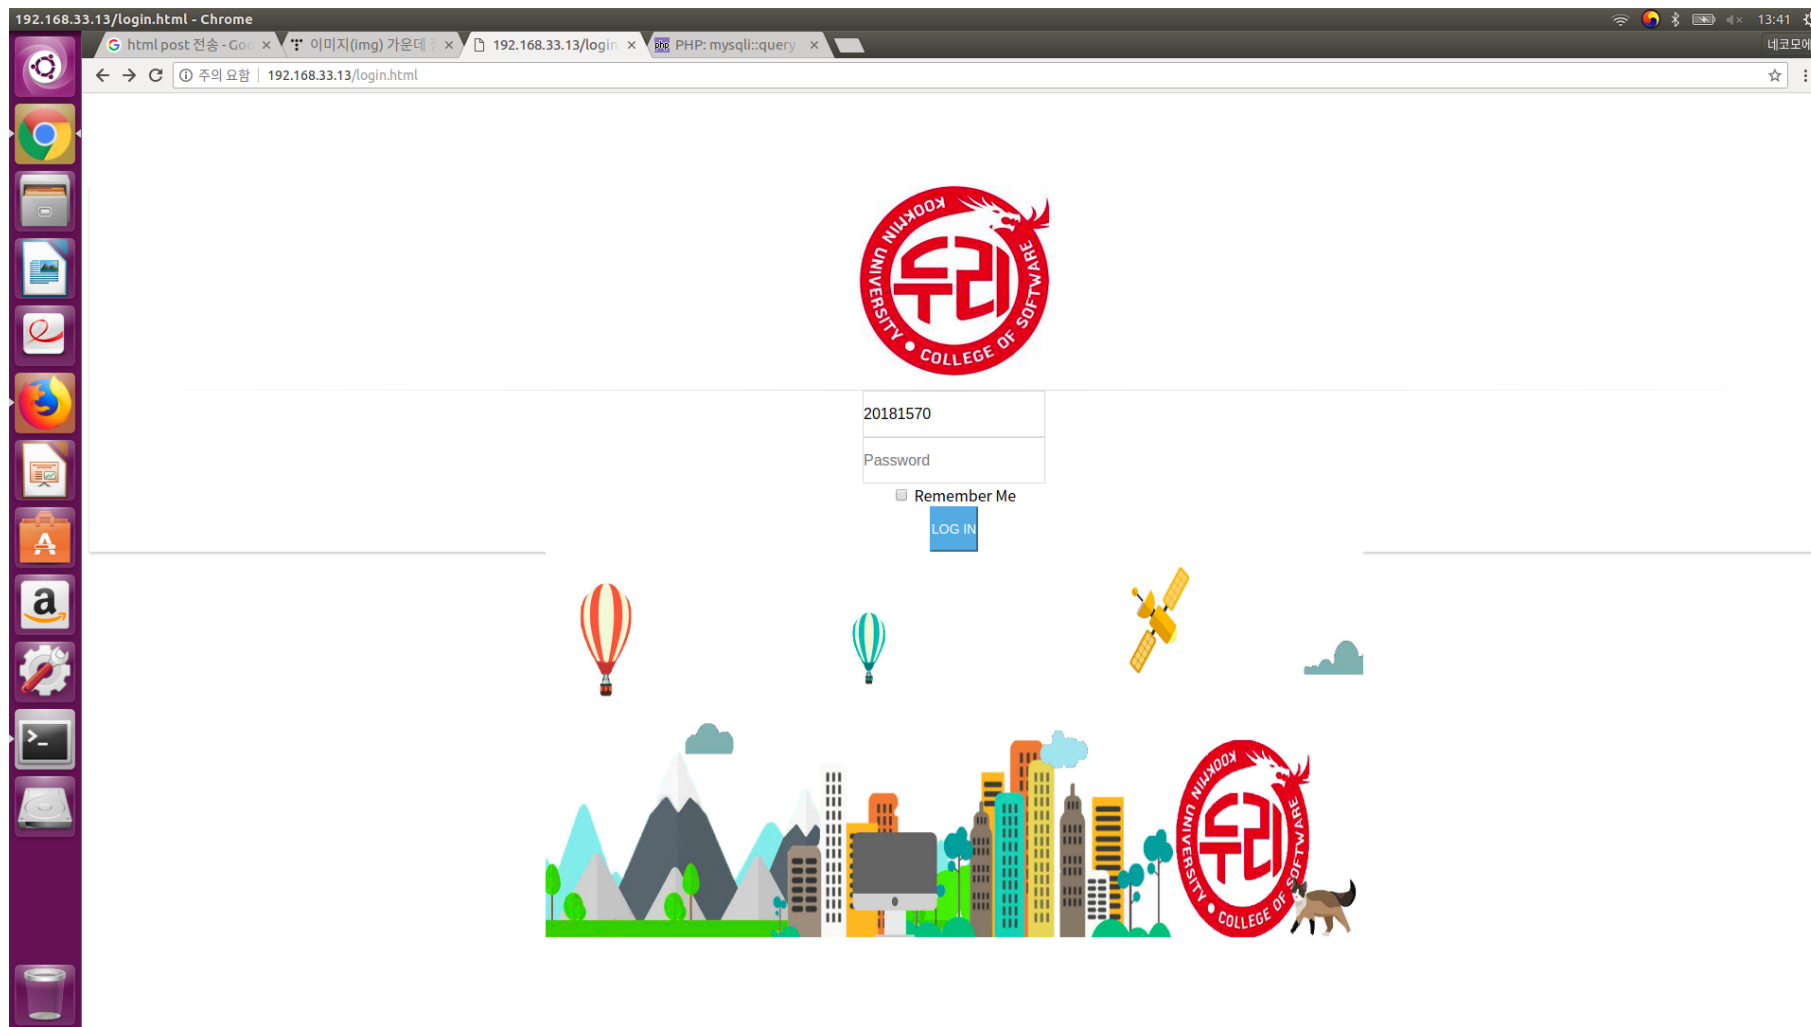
192.168.33.13/login.html - Chrome

13:41

html post 전송 - Goo ×
이미지(img) 가운데 ×
192.168.33.13/login ×
PHP: mysqli::query ×

네코모에

ⓘ 주의 요함 | 192.168.33.13/login.html

KOOKMIN UNIVERSITY • COLLEGE OF SOFTWARE
두리

20181570

Password

Remember Me

LOG IN

KOOKMIN UNIVERSITY • COLLEGE OF SOFTWARE
두리

a